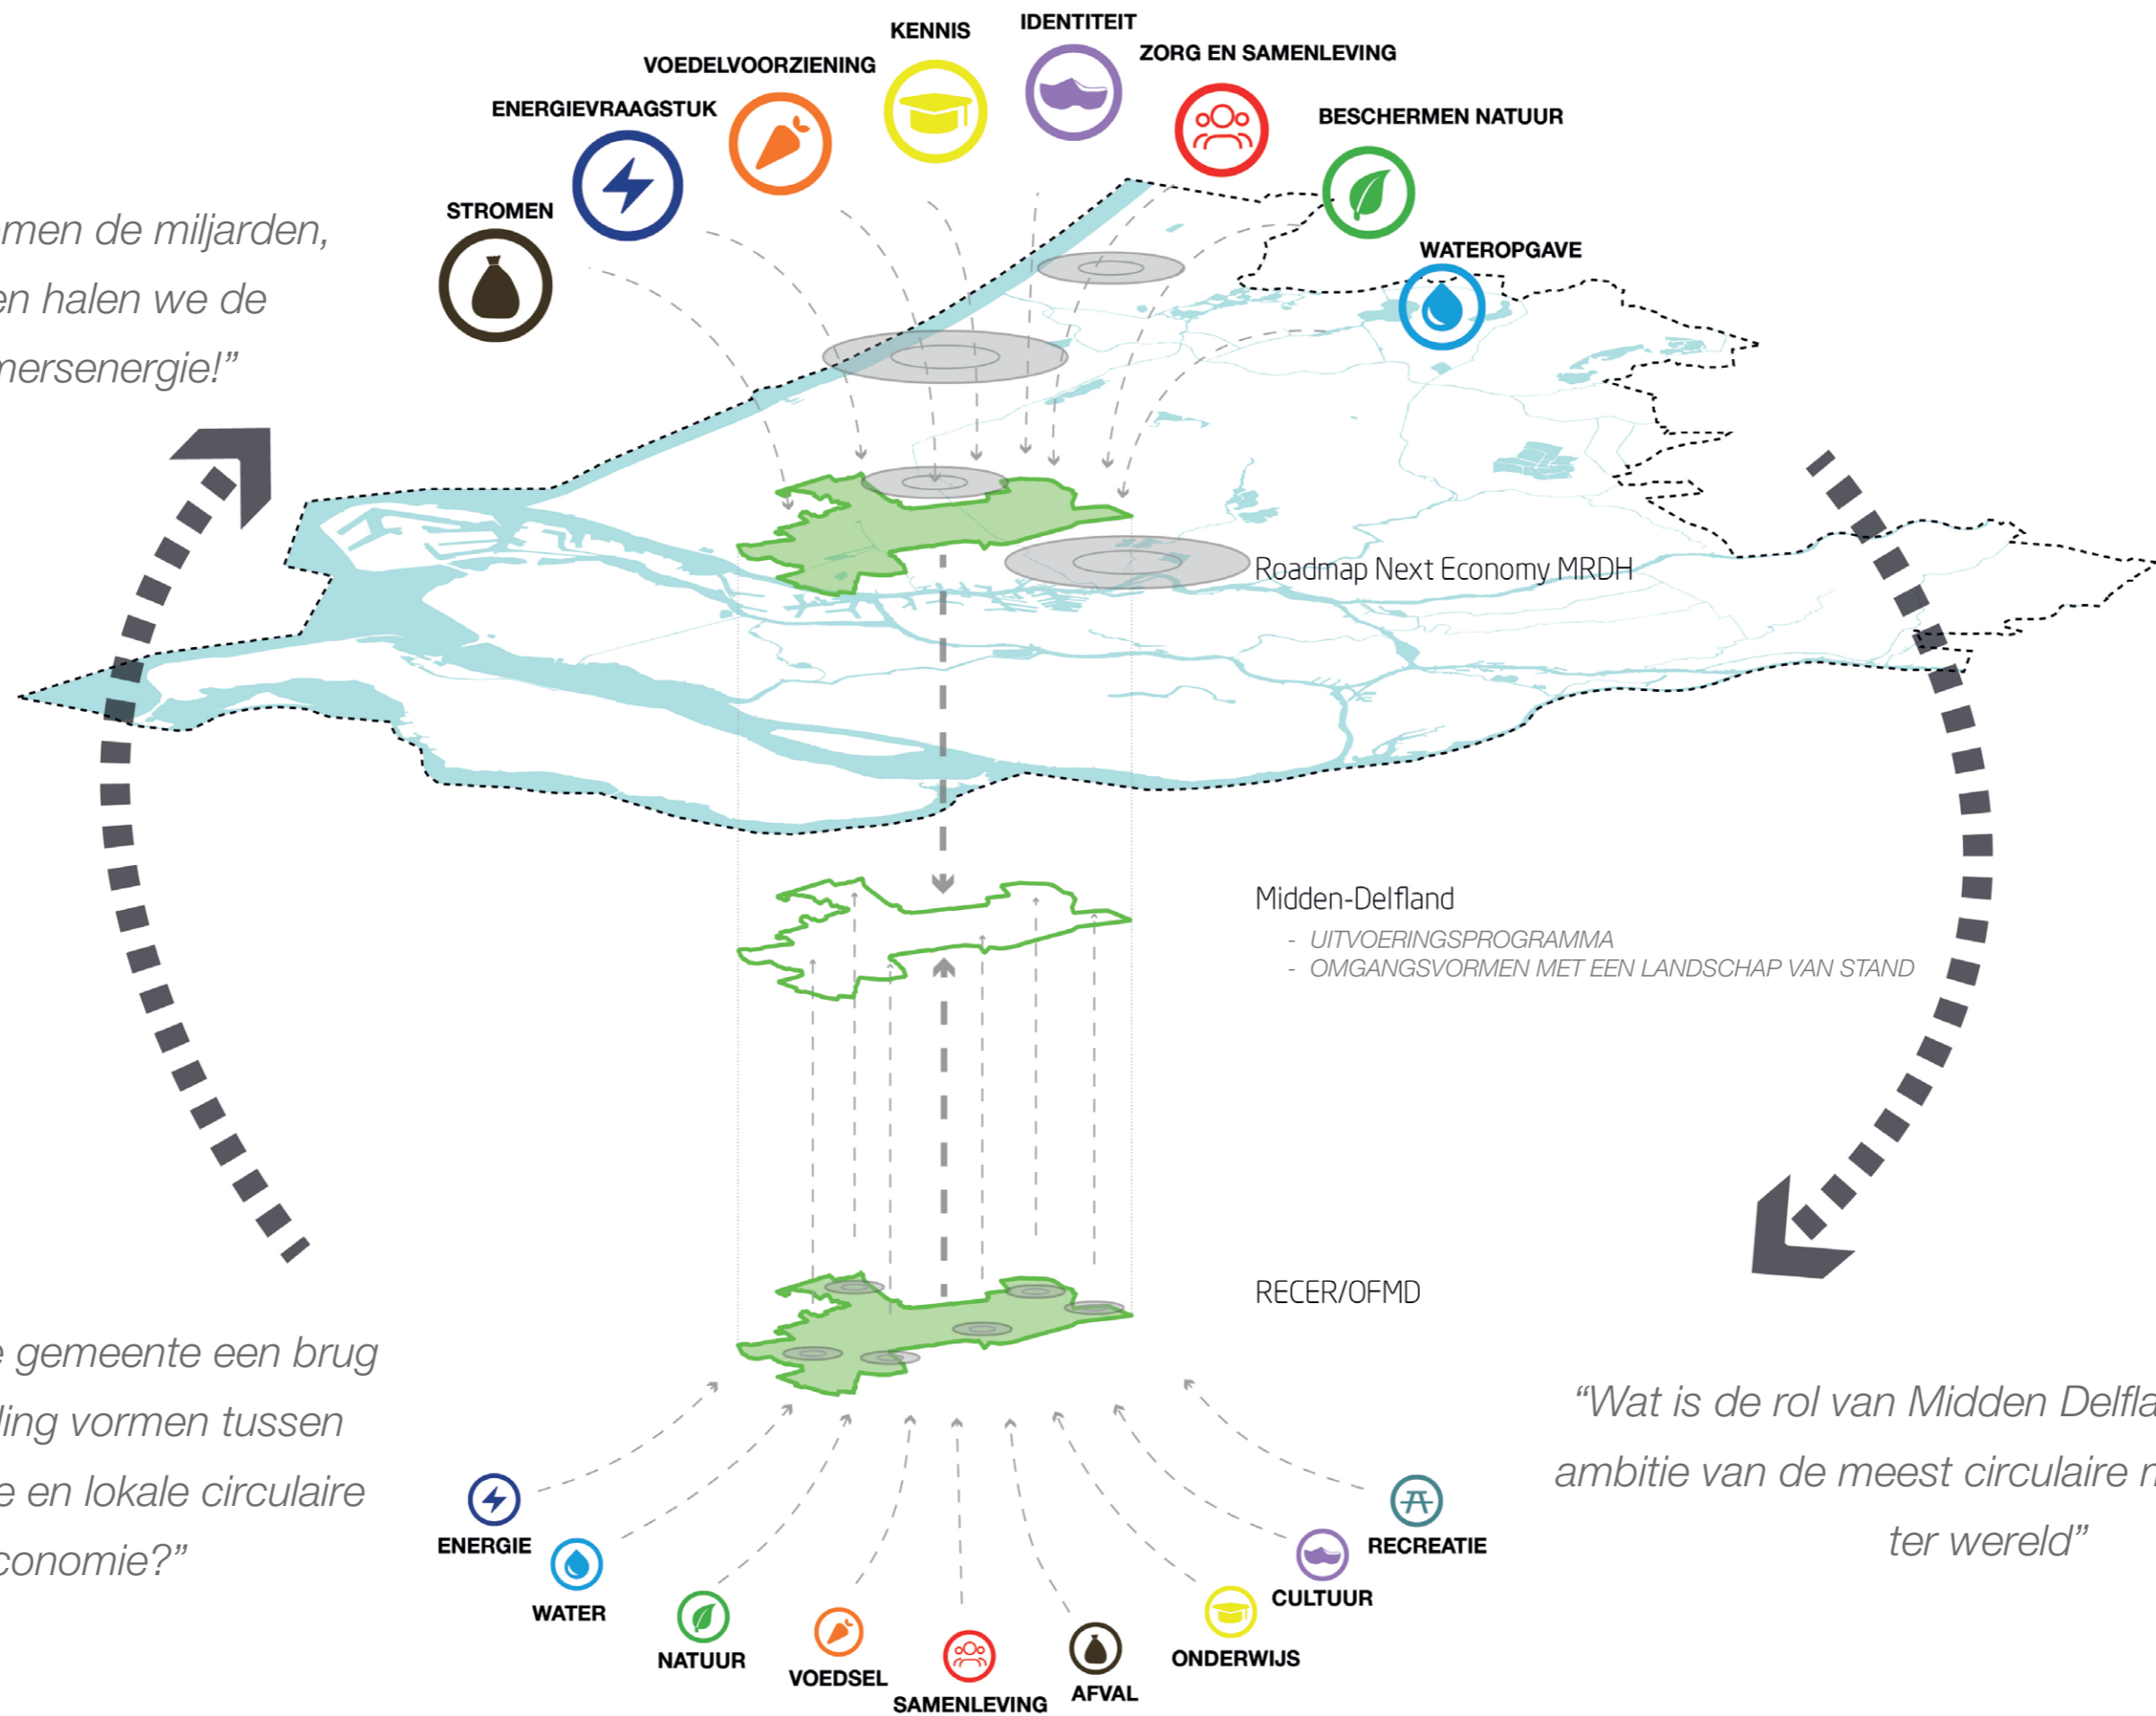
KENNIS
IDENTITEIT
ZORG EN SAMENLEVING
VOEDELVOORZIENING
ENERGIEVRAAGSTUK
BESCHERMEN NATUUR
STROMEN
WATEROPGAVE

men de miljarden, en halen we de nersenergie!"

Roadmap Next Economy MRDH

Midden-Delfland
- UITVOERINGSPROGRAMMA
- OMGANGSVORMEN MET EEN LANDSCHAP VAN STAND

RECER/OFMD

e gemeente een brug ling vormen tussen e en lokale circulaire conomie?"

"Wat is de rol van Midden Delfla ambitie van de meest circulaire r ter wereld"

ENERGIE
WATER
NATUUR
VOEDSEL
SAMENLEVING
AFVAL
ONDERWIJS
CULTUUR
RECREATIE